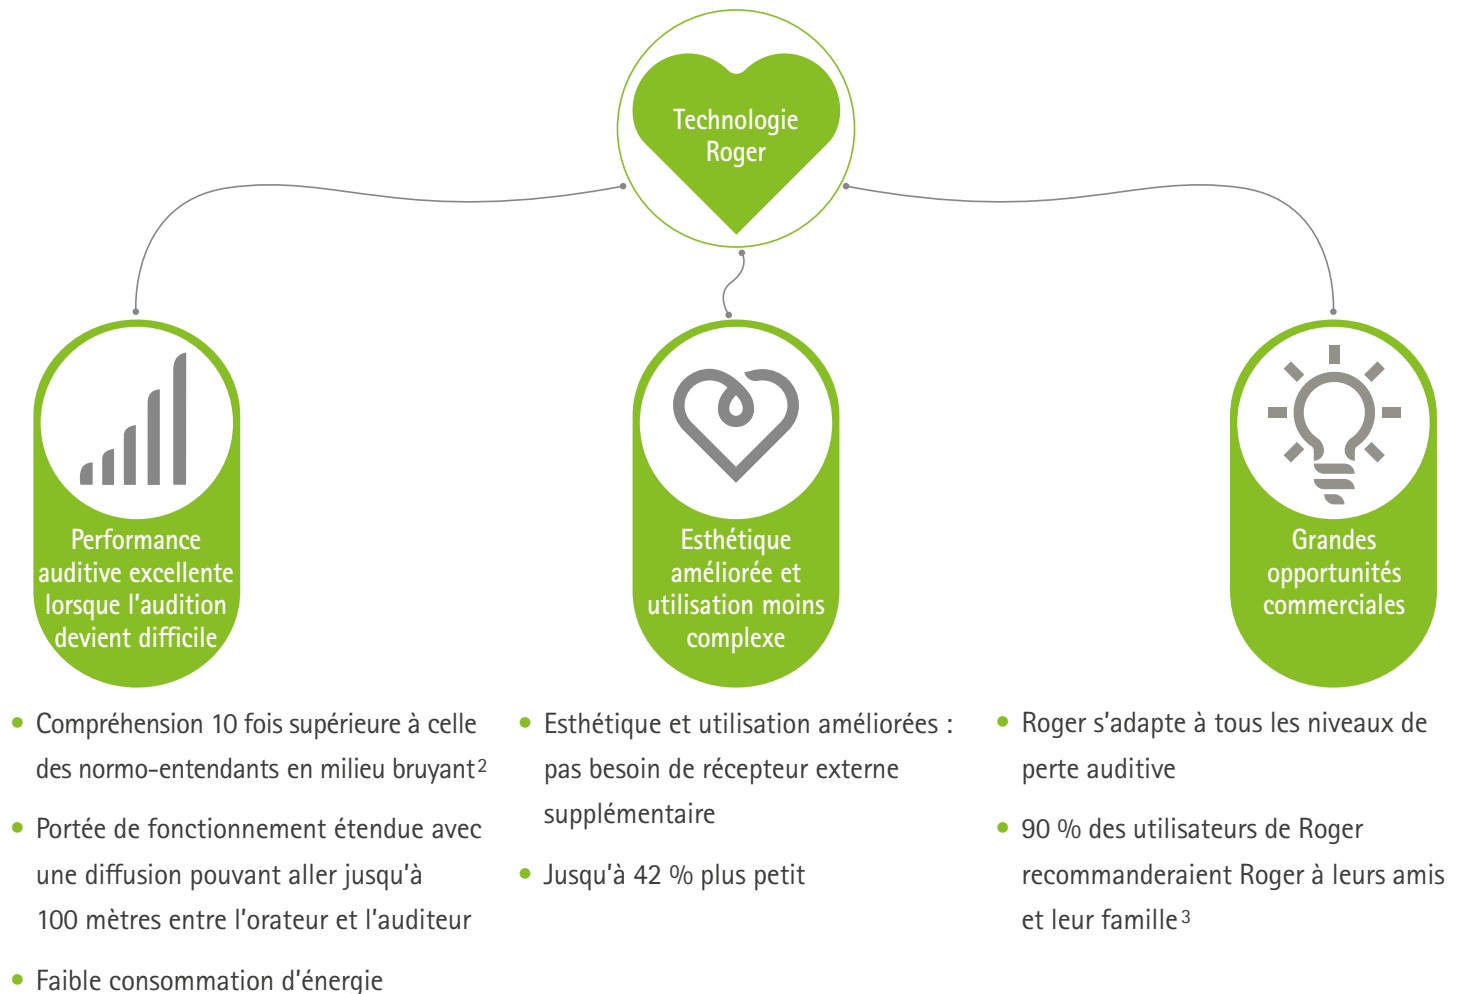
Technologie Roger

Performance auditive excellente lorsque l'audition devient difficile

- Compréhension 10 fois supérieure à celle des normo-entendants en milieu bruyant$^2$
- Portée de fonctionnement étendue avec une diffusion pouvant aller jusqu'à 100 mètres entre l'orateur et l'auditeur
- Faible consommation d'énergie

Esthétique améliorée et utilisation moins complexe

- Esthétique et utilisation améliorées : pas besoin de récepteur externe supplémentaire
- Jusqu'à 42 % plus petit

Grandes opportunités commerciales

- Roger s'adapte à tous les niveaux de perte auditive
- 90 % des utilisateurs de Roger recommanderaient Roger à leurs amis et leur famille$^3$